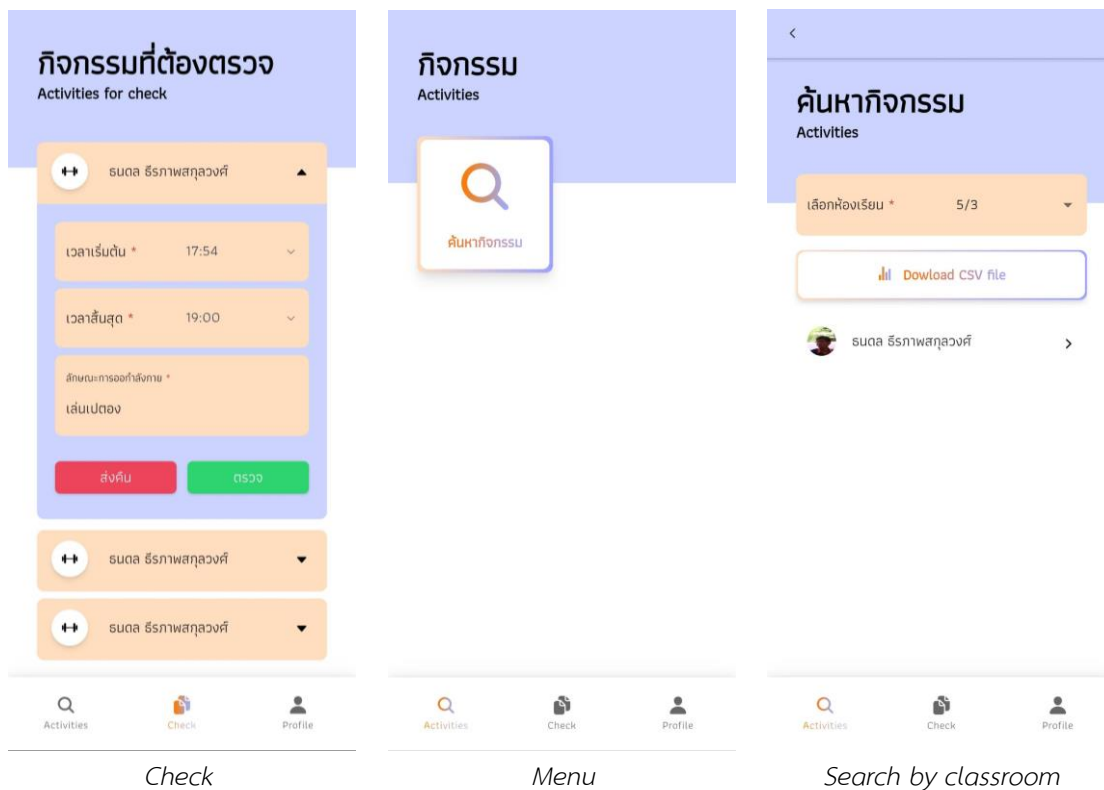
กิจกรรมที่ต้องตรวจ
Activities for check

ธนดล ธีรภาพสกุลวงศ์

เวลาเริ่มต้น * 17:54

เวลาสิ้นสุด * 19:00

ลักษณะการออกกำลังกาย *
เล่นเปตอง

ส่งคืน ตรวจ

ธนดล ธีรภาพสกุลวงศ์

ธนดล ธีรภาพสกุลวงศ์

Activities Check Profile

Check

กิจกรรม
Activities

ค้นหากิจกรรม

Activities Check Profile

Menu

<

ค้นหากิจกรรม
Activities

เลือกห้องเรียน * 5/3

Dowload CSV file

ธนดล ธีรภาพสกุลวงศ์ >

Activities Check Profile

Search by classroom